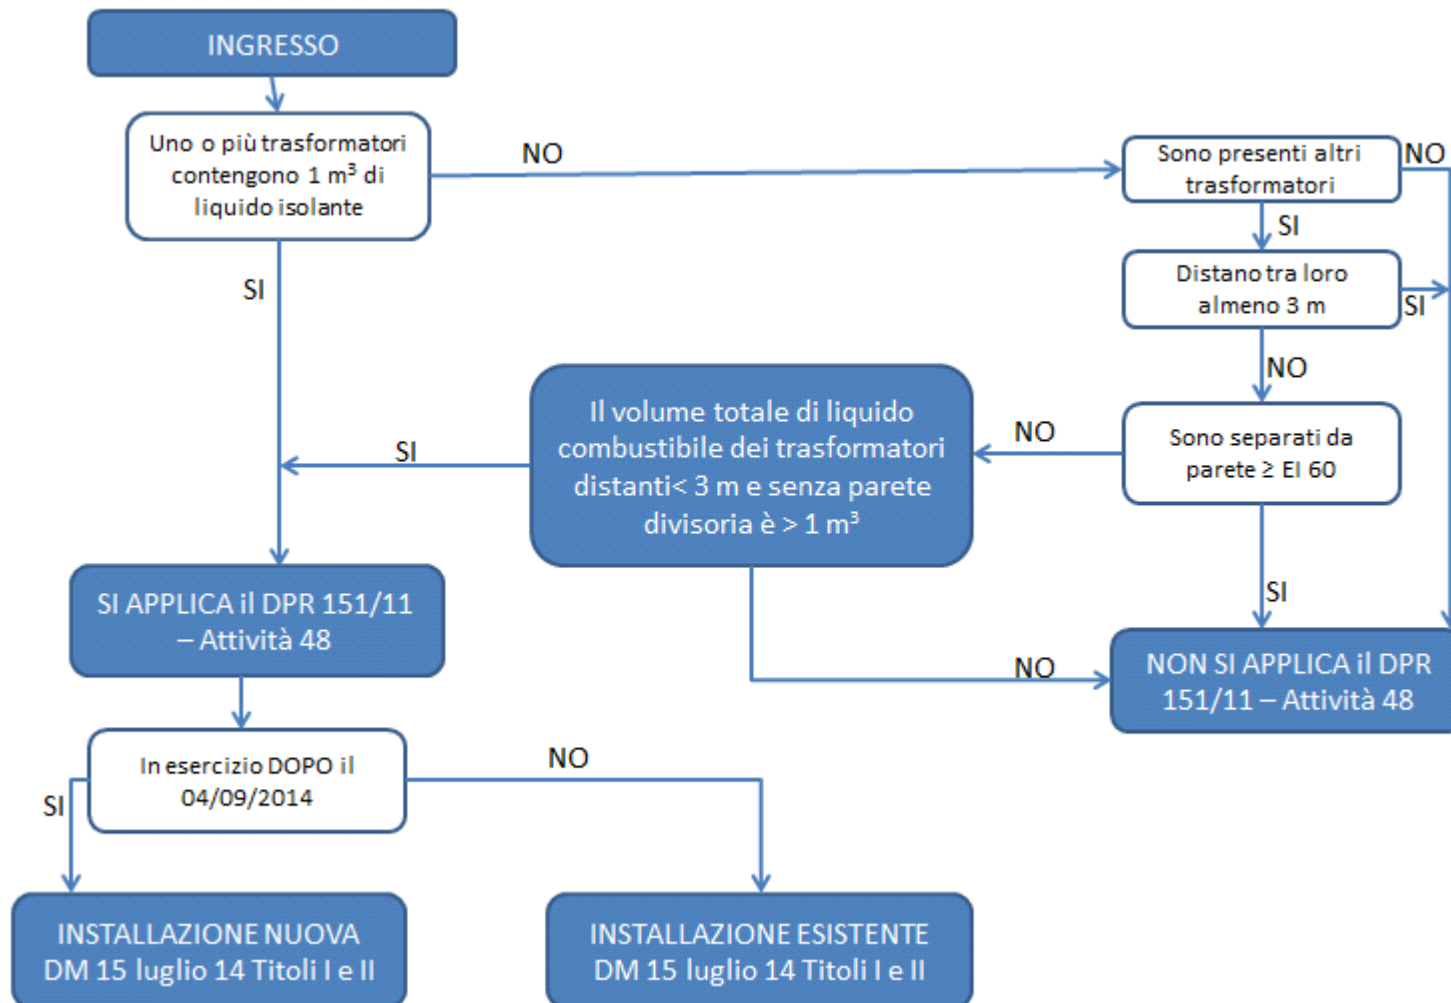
INGRESSO

Uno o più trasformatori contengono 1 m$^3$ di liquido isolante

NO

Sono presenti altri trasformatori

NO

SI

Distano tra loro almeno 3 m

SI

SI

NO

Il volume totale di liquido combustibile dei trasformatori distanti< 3 m e senza parete divisoria è > 1 m$^3$

SI

NO

Sono separati da parete ≥ EI 60

SI

SI APPLICA il DPR 151/11 – Attività 48

NO

NON SI APPLICA il DPR 151/11 – Attività 48

In esercizio DOPO il 04/09/2014

NO

SI

INSTALLAZIONE NUOVA DM 15 luglio 14 Titoli I e II

INSTALLAZIONE ESISTENTE DM 15 luglio 14 Titoli I e II